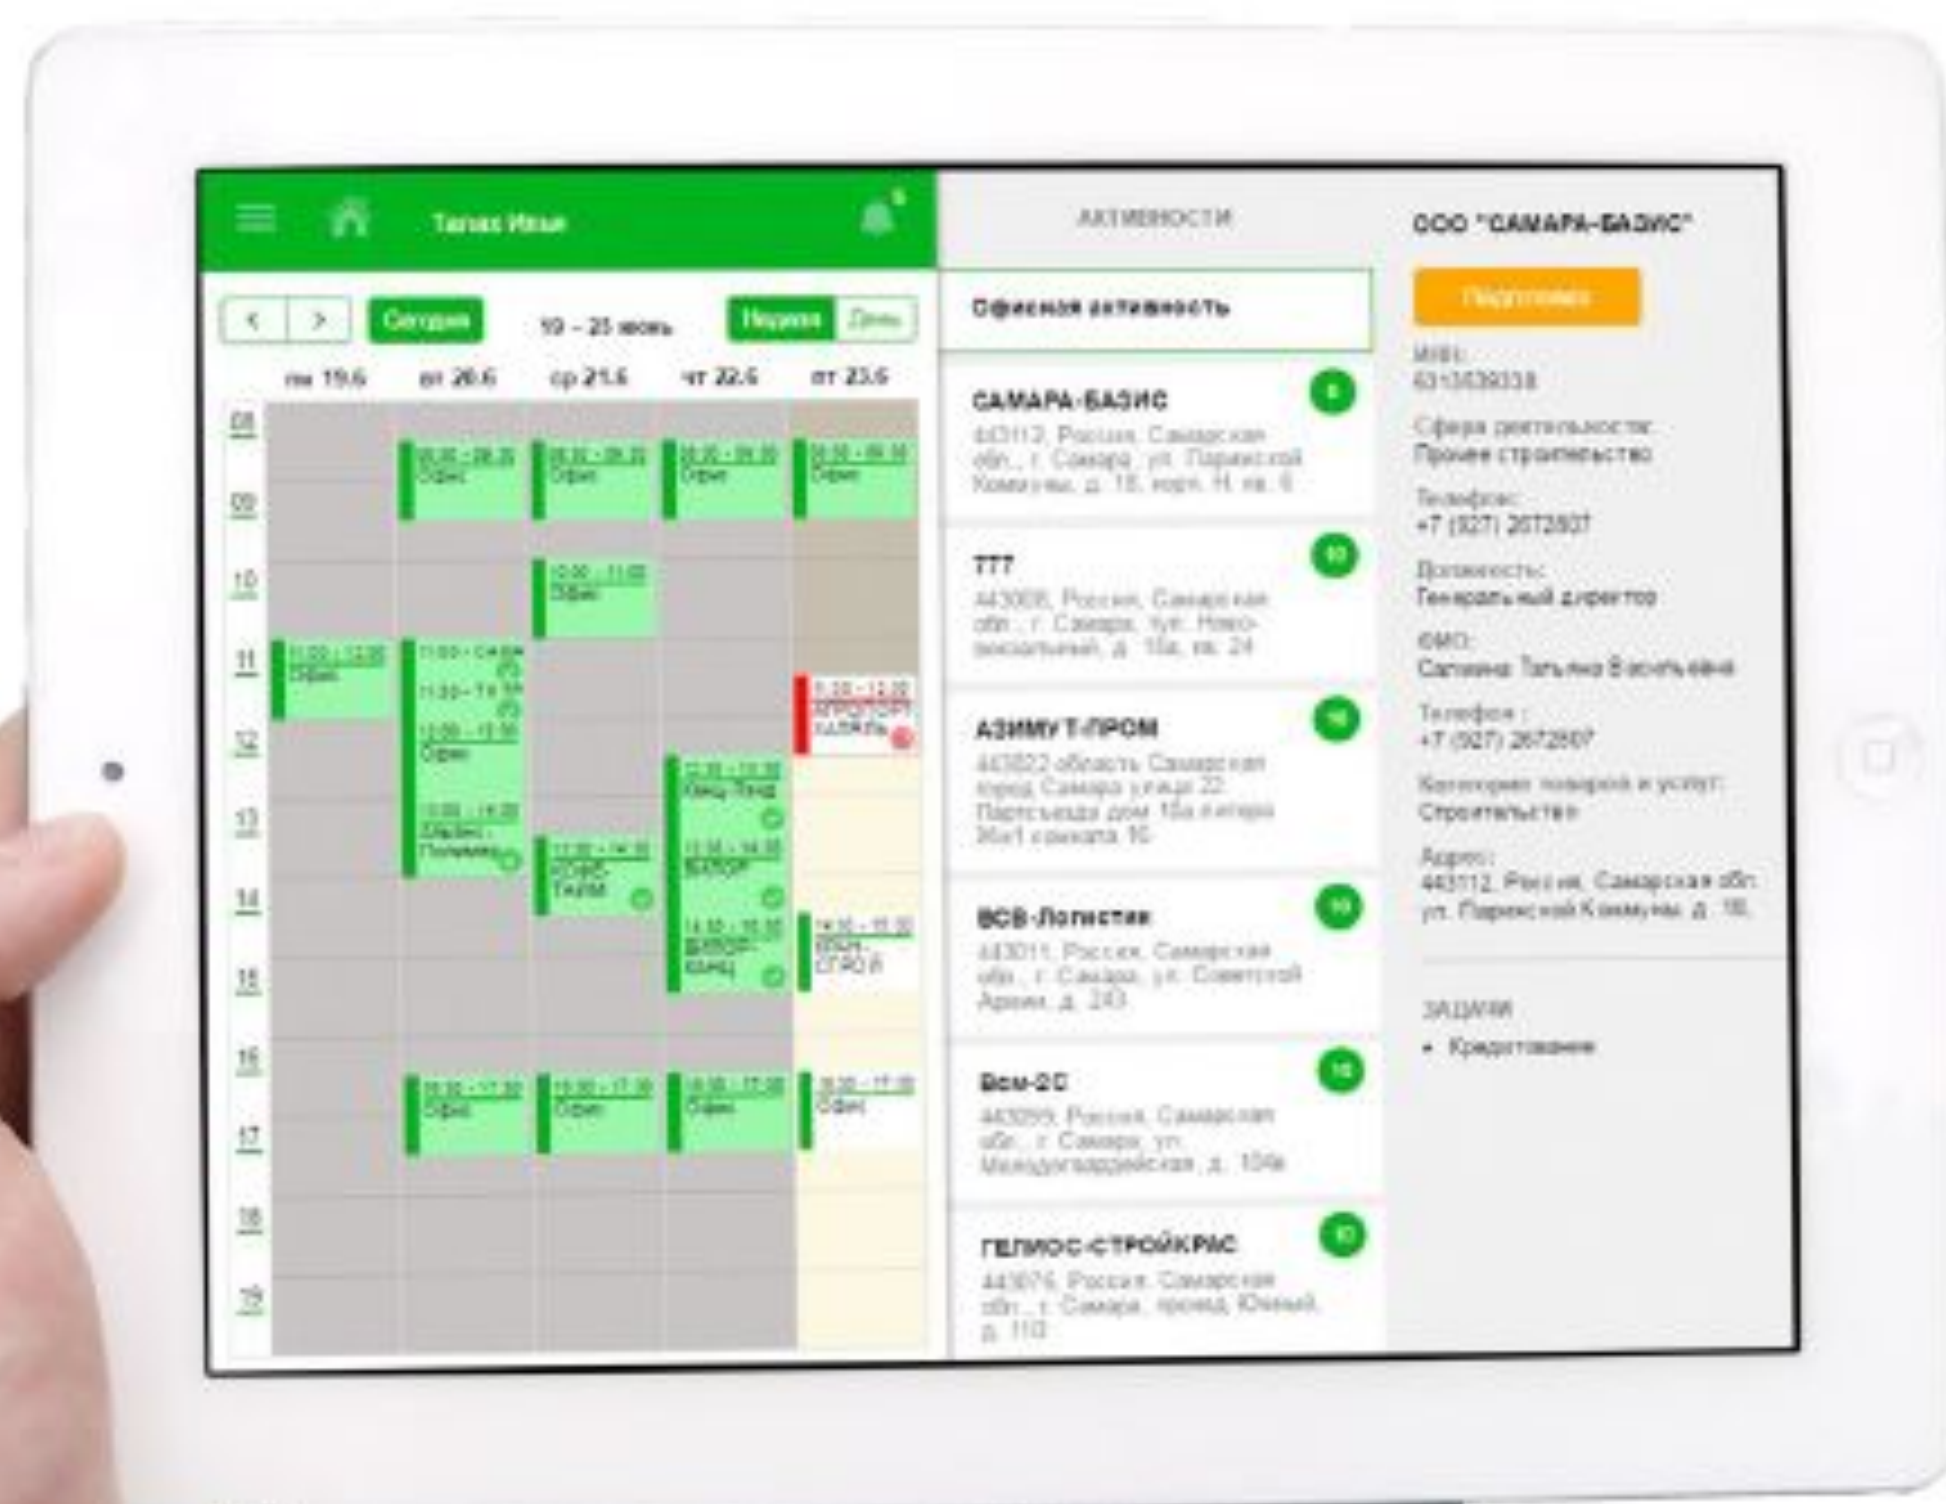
Тагаз Илья

АКТИВНОСТИ

ООО "САМАРА-БАЗИС"

Сегодня

19 - 23 июнь

Неделя

День

пн 19.6

вт 20.6

ср 21.6

чт 22.6

пт 23.6

08

09

10

11

12

13

14

15

16

17

18

19

08:30 - 09:30 Офис

08:30 - 09:30 Офис

08:30 - 09:30 Офис

08:30 - 09:30 Офис

10:00 - 11:00 Офис

11:00 - 12:00 Офис

11:00 - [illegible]

11:30 - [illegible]

12:00 - 13:00 Офис

11:30 - 12:30 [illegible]

12:30 - 13:30 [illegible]

13:00 - 14:00 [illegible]

13:30 - 14:30 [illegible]

13:30 - 14:30 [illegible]

14:30 - 15:30 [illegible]

14:30 - 15:30 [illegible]

16:30 - 17:30 Офис

16:30 - 17:30 Офис

16:30 - 17:30 Офис

16:30 - 17:30 Офис

Офисная активность

САМАРА-БАЗИС

443112, Россия, Самарская обл., г. Самара, ул. Парижской Коммуны, д. 16, корп. 11, кв. 6

ТТТ

443000, Россия, Самарская обл., г. Самара, пос. Ново-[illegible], д. 15а, кв. 24

АЗИМУТ-ПРОМ

443022 область Самарская город Самара улица 22 Партсъезда дом 10а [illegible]

ВСВ-Логистик

443011, Россия, Самарская обл., г. Самара, ул. Советской Армии, д. 243

Вем-2С

443099, Россия, Самарская обл., г. Самара, ул. Молодогвардейская, д. 104в

ГЕЛИОС-СТРОЙКРАС

443076, Россия, Самарская обл., г. Самара, проезд Южный, д. 110

Подготовка

ИНН:
6313539338

Сфера деятельности:
Прочее строительство

Телефон:
+7 (927) 2672807

Должность:
Генеральный директор

ФИО:
Саганина Татьяна Васильевна

Телефон:
+7 (927) 2672807

Категория товаров и услуг:
Строительство

Адрес:
443112, Россия, Самарская обл. ул. Парижской Коммуны, д. 16,

ЗАДАЧИ

• Кредитование